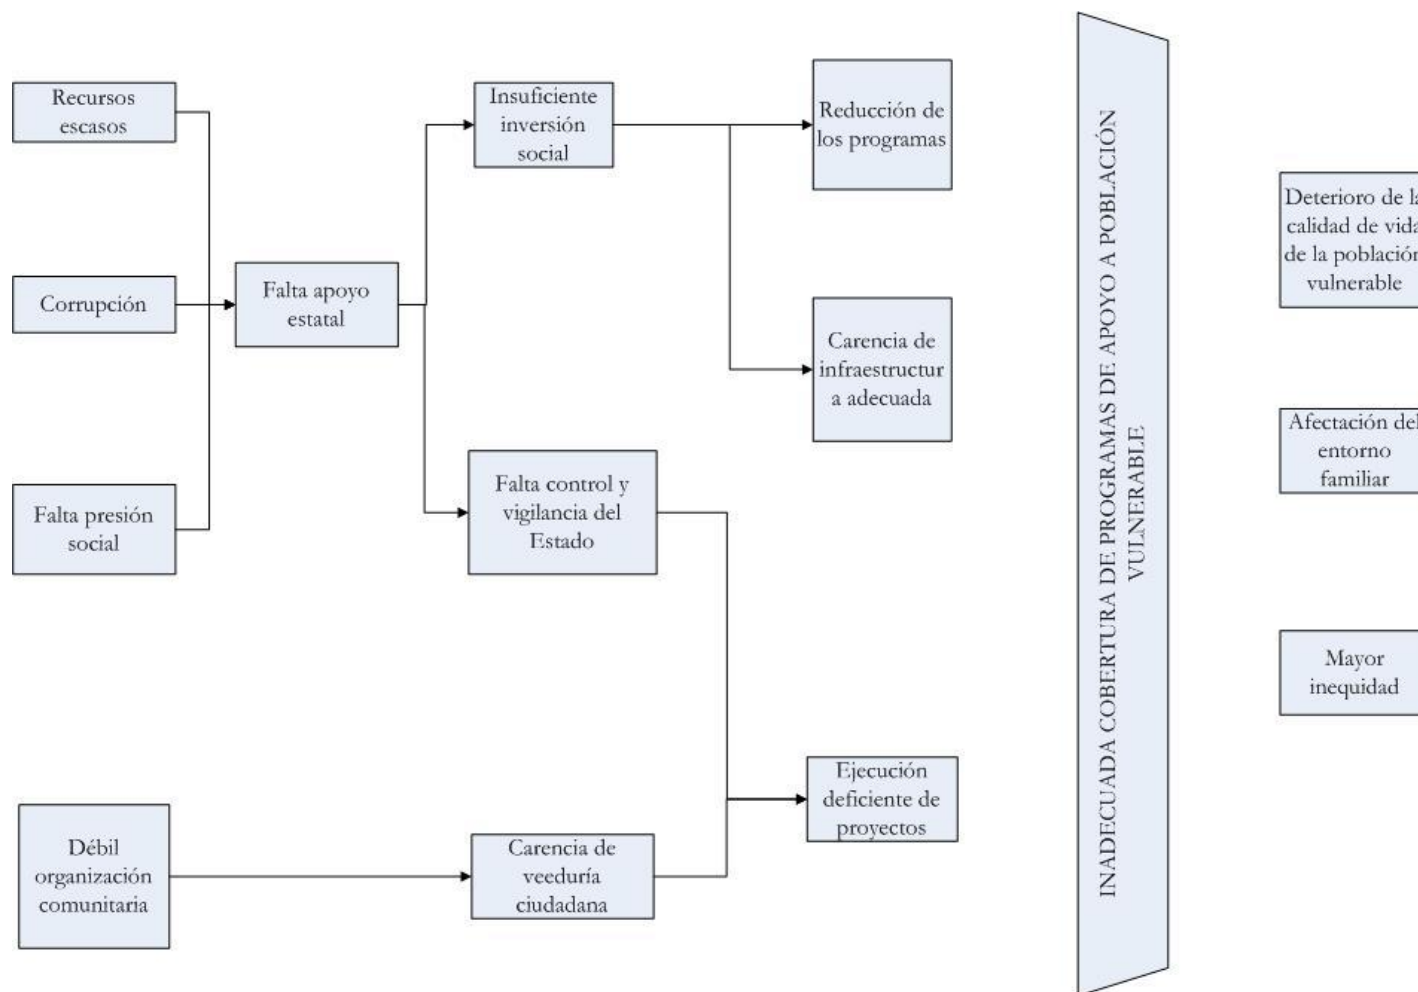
Recursos escasos

Corrupción

Falta presión social

Falta apoyo estatal

Insuficiente inversión social

Falta control y vigilancia del Estado

Reducción de los programas

Carencia de infraestructur a adecuada

Débil organización comunitaria

Carencia de veeduría ciudadana

Ejecución deficiente de proyectos

INADECUADA COBERTURA DE PROGRAMAS DE APOYO A POBLACIÓN VULNERABLE

Deterioro de l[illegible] calidad de vid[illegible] de la població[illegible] vulnerable

Afectación de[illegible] entorno familiar

Mayor inequidad